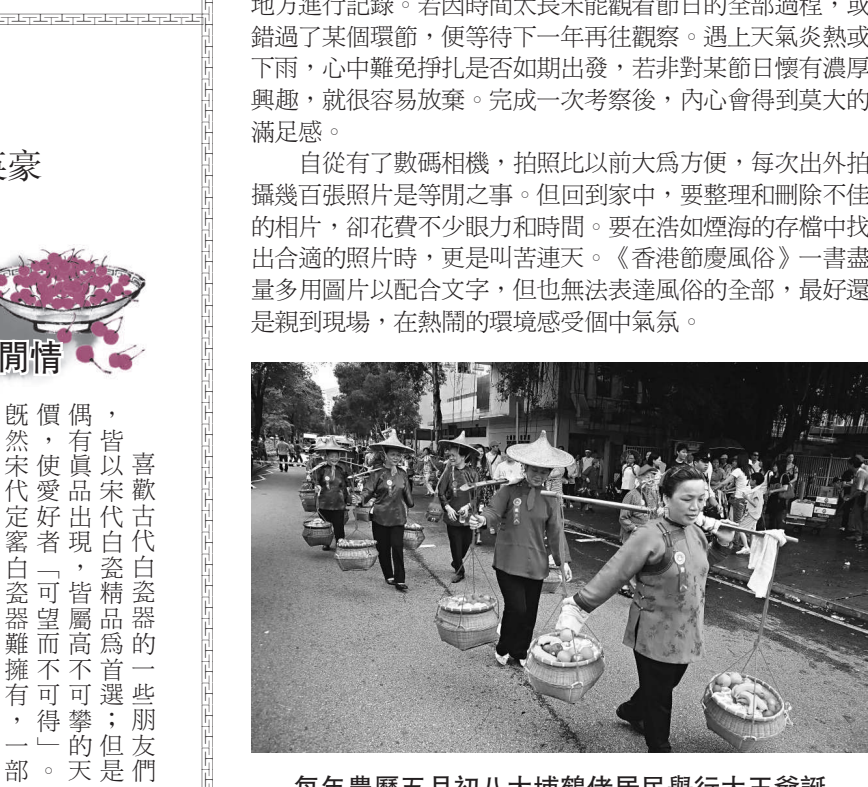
地方進行記錄。若因時間太長未能觀看節日的全部過程，或錯過了某個環節，便等待下一年再往觀察。遇上天氣炎熱或下雨，心中難免掙扎是否如期出發，若非對某節日懷有濃厚興趣，就很容易放棄。完成一次考察後，內心會得到莫大的滿足感。

自從有了數碼相機，拍照比以前大爲方便，每次出外拍攝幾百張照片是等閒之事。但回到家中，要整理和刪除不佳的相片，卻花費不少眼力和時間。要在浩如煙海的存檔中找出合適的照片時，更是叫苦連天。《香港節慶風俗》一書盡量多用圖片以配合文字，但也無法表達風俗的全部，最好還是親到現場，在熱鬧的環境感受個中氣氛。

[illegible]豪

閒情

喜歡古代白瓷器的一些朋友們，皆以宋代白瓷精品爲首選；但是偶有眞品出現，皆屬高不可攀的天價，使愛好者「可望而不可得」。既然宋代定窰白瓷器難擁有，一部

每年農曆五月初八大埔碗傜居民舉行大王爺誕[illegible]